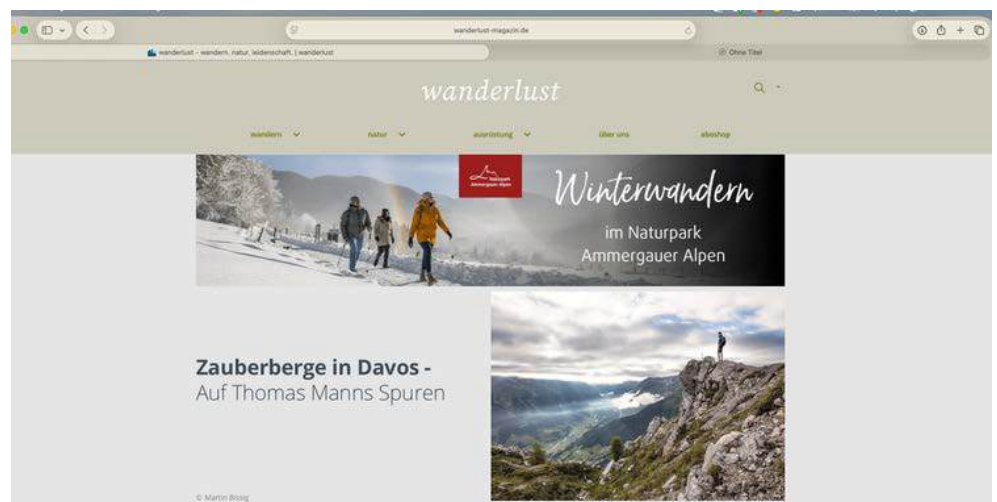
wanderlust-magazin.de

wanderlust – wandern, natur, leidenschaft. | wanderlust

Ohne Titel

wanderlust

wandern

natur

ausrüstung

über uns

aboshop

Naturpark Ammergauer Alpen

Winterwandern

im Naturpark Ammergauer Alpen

Zauberberge in Davos -

Auf Thomas Manns Spuren

© Martin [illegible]